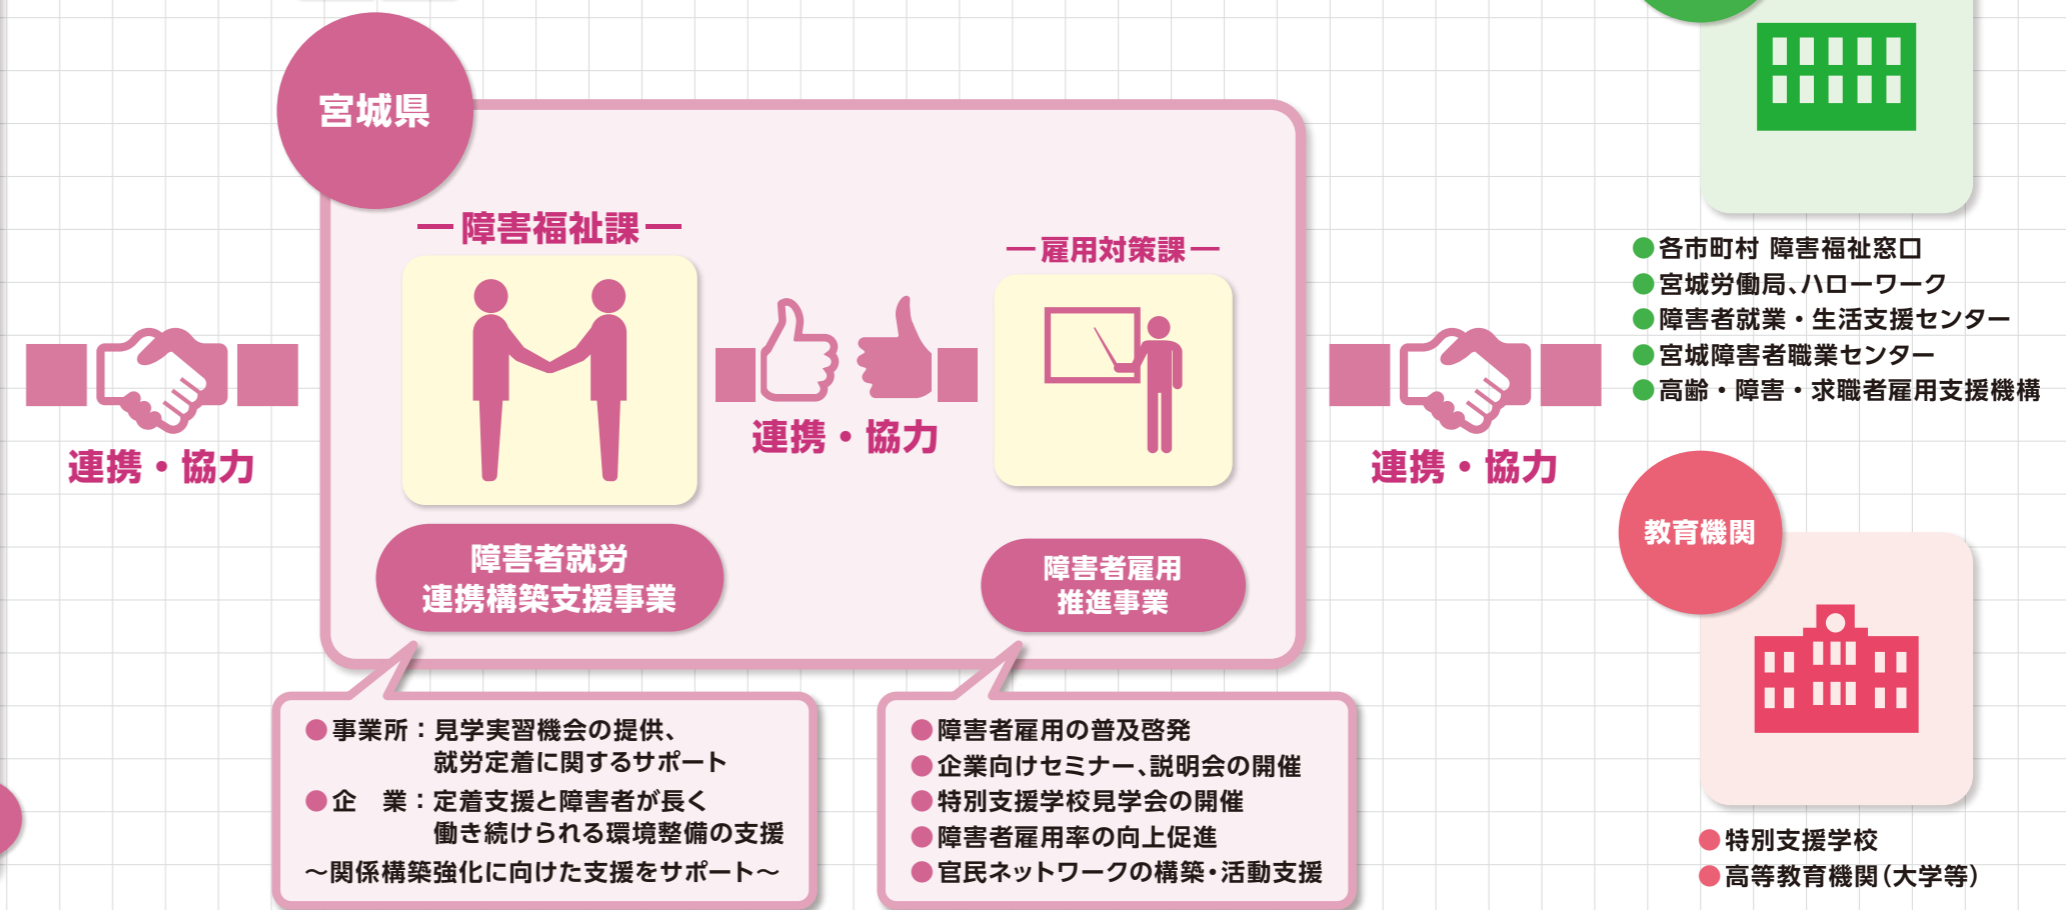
連携・協力

宮城県

ー障害福祉課ー

障害者就労
連携構築支援事業

連携・協力

ー雇用対策課ー

障害者雇用
推進事業

●事業所：見学実習機会の提供、
就労定着に関するサポート
●企　業：定着支援と障害者が長く
働き続けられる環境整備の支援
～関係構築強化に向けた支援をサポート～

●障害者雇用の普及啓発
●企業向けセミナー、説明会の開催
●特別支援学校見学会の開催
●障害者雇用率の向上促進
●官民ネットワークの構築・活動支援

連携・協力

●各市町村 障害福祉窓口
●宮城労働局、ハローワーク
●障害者就業・生活支援センター
●宮城障害者職業センター
●高齢・障害・求職者雇用支援機構

教育機関

●特別支援学校
●高等教育機関（大学等）